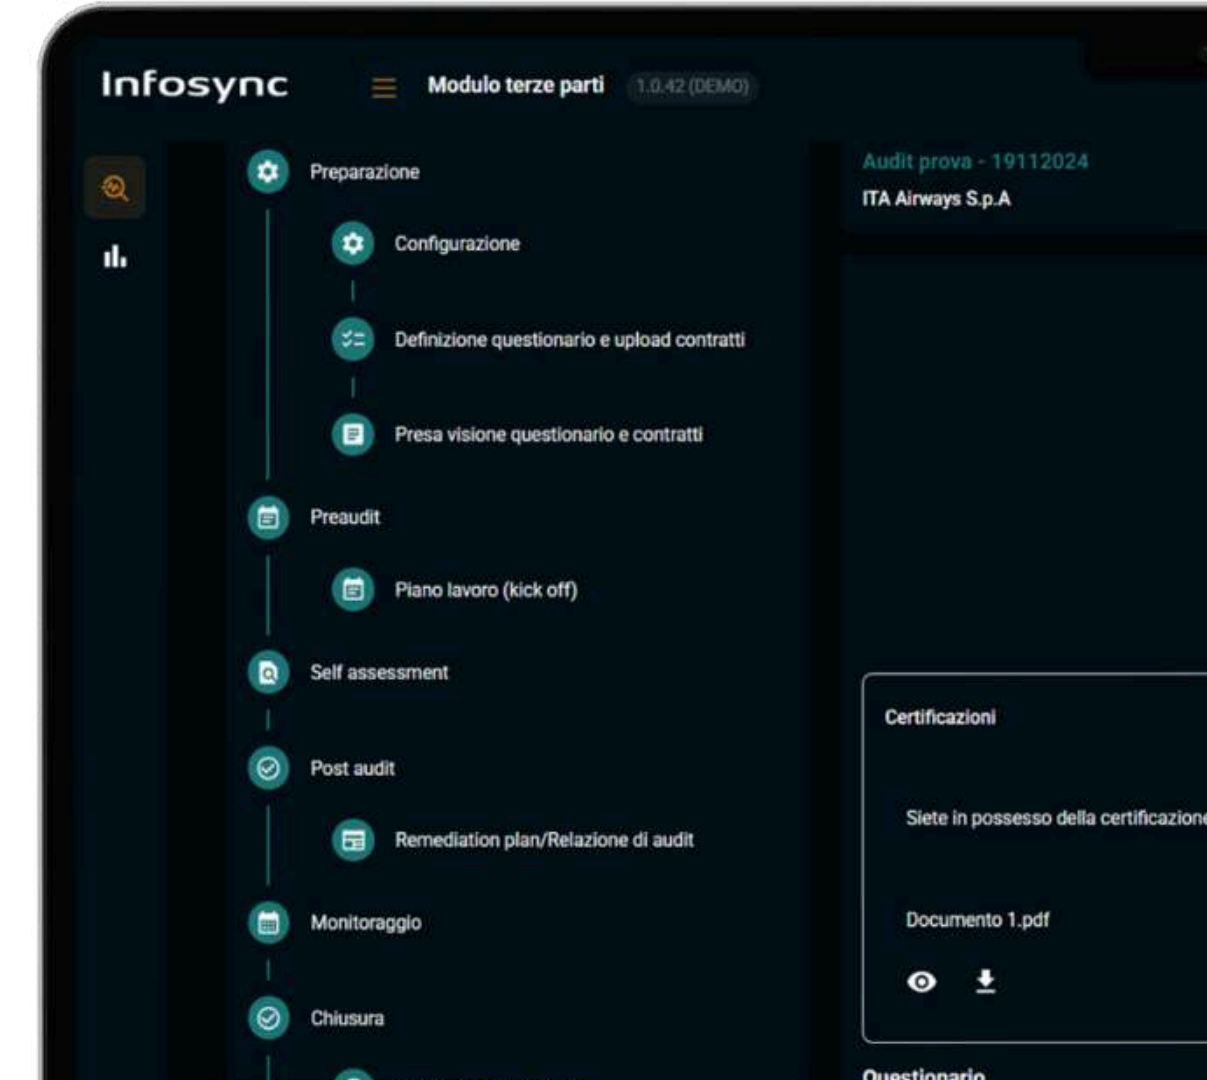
Infosync

Modulo terze parti

1.0.42 (DEMO)

Preparazione

Configurazione

Definizione questionario e upload contratti

Presa visione questionario e contratti

Preaudit

Piano lavoro (kick off)

Self assessment

Post audit

Remediation plan/Relazione di audit

Monitoraggio

Chiusura

Audit prova - 19112024

ITA Airways S.p.A

Certificazioni

Siete in possesso della certificazione

Documento 1.pdf

Questionario